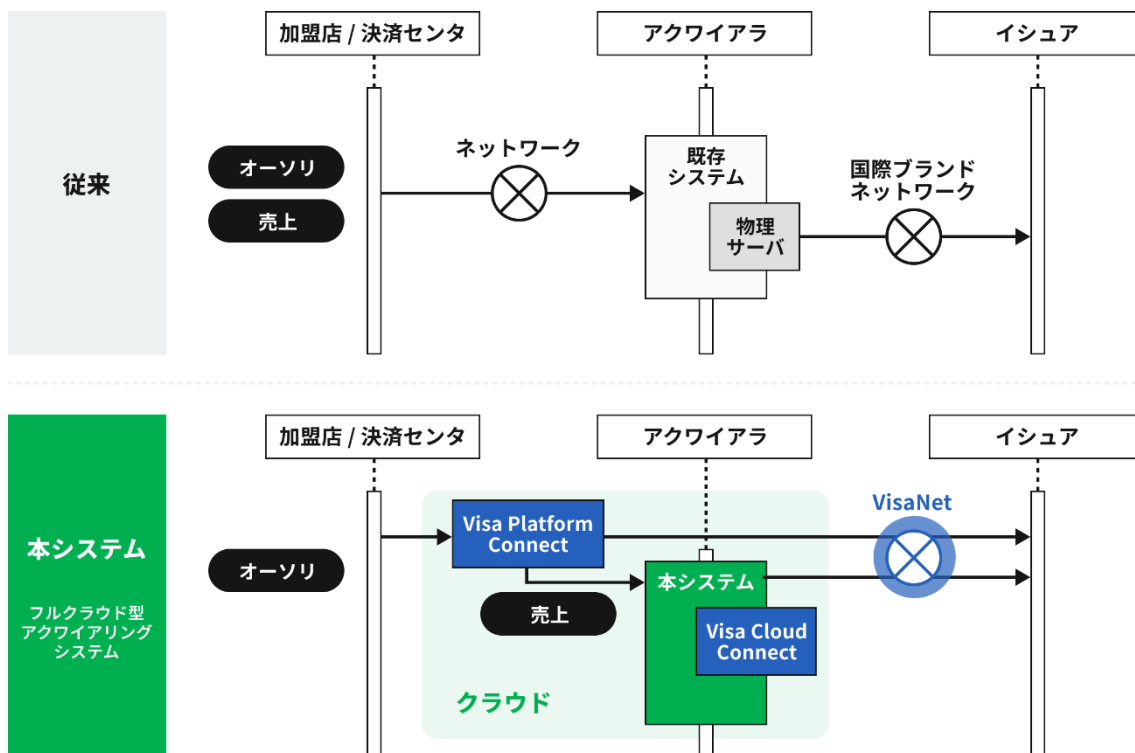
加盟店 / 決済センタ

アクワイアラ

イシュア

従来

オーソリ

売上

ネットワーク

既存
システム

物理
サーバ

国際ブランド
ネットワーク

加盟店 / 決済センタ

アクワイアラ

イシュア

本システム

フルクラウド型
アクワイアリング
システム

オーソリ

Visa Platform Connect

VisaNet

本システム

売上

Visa Cloud Connect

クラウド